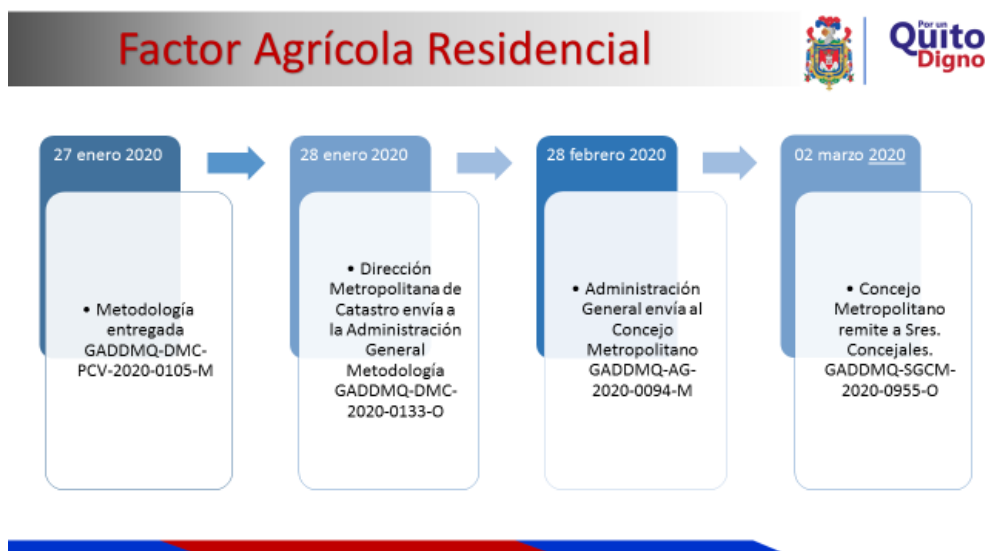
Factor Agrícola Residencial

Por un Quito Digno

27 enero 2020

• Metodología entregada GADDMQ-DMC-PCV-2020-0105-M

28 enero 2020

• Dirección Metropolitana de Catastro envía a la Administración General Metodología GADDMQ-DMC-2020-0133-O

28 febrero 2020

• Administración General envía al Concejo Metropolitano GADDMQ-AG-2020-0094-M

02 marzo 2020

• Concejo Metropolitano remite a Sres. Concejales. GADDMQ-SGCM-2020-0955-O